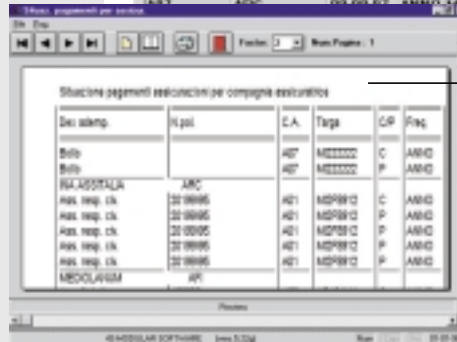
Situaz. pagamenti per assicur.

File Esci

Fattore: 3 Num Pagine: 1

Situazione pagamenti assicurazioni per compagnia assicuratrice

| Desc adempi. | N.pol. | E.A. | Targa | C/P | Freq. |
|---|---|---|---|---|---|
| Bollo | | A07 | MI222222 | C | ANNO |
| Bollo | | A07 | MI222222 | P | ANNO |
| INA ASSITALIA | ARC | | | | |
| Ass. resp. civ. | 20199095 | A01 | MI2P8912 | C | ANNO |
| Ass. resp. civ. | 20199095 | A01 | MI2P8912 | P | ANNO |
| Ass. resp. civ. | 20199095 | A01 | MI2P8912 | P | ANNO |
| Ass. resp. civ. | 20199095 | A01 | MI2P8912 | P | ANNO |
| Ass. resp. civ. | 20199095 | A01 | MI2P8912 | P | ANNO |
| MEDIOLANUM | API | | | | |

Preview

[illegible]